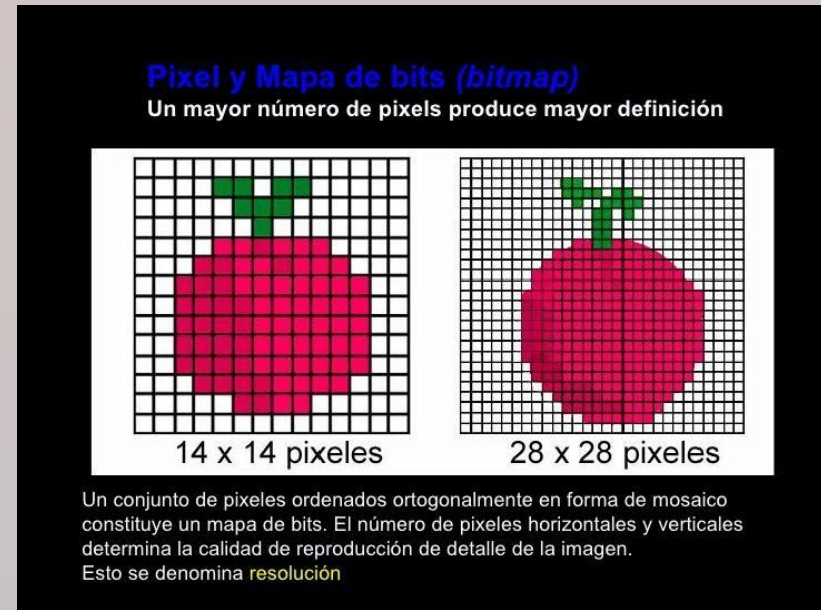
Pixel y Mapa de bits (bitmap)
Un mayor número de pixels produce mayor definición

14 x 14 pixeles

28 x 28 pixeles

Un conjunto de pixeles ordenados ortogonalmente en forma de mosaico constituye un mapa de bits. El número de pixeles horizontales y verticales determina la calidad de reproducción de detalle de la imagen.
Esto se denomina resolución